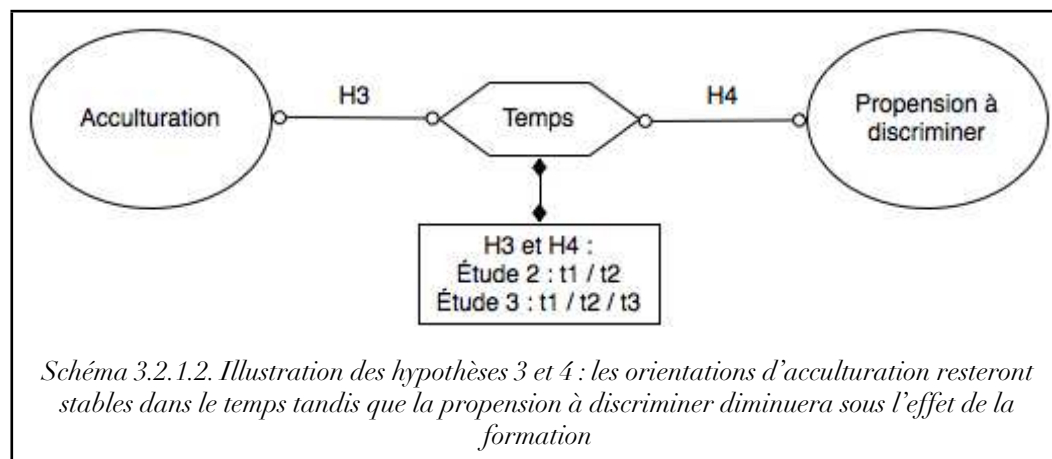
Acculturation

H3

Temps

H4

Propension à discriminer

H3 et H4 :
Étude 2 : t1 / t2
Étude 3 : t1 / t2 / t3

*Schéma 3.2.1.2. Illustration des hypothèses 3 et 4 : les orientations d'acculturation resteront stables dans le temps tandis que la propension à discriminer diminuera sous l'effet de la formation*